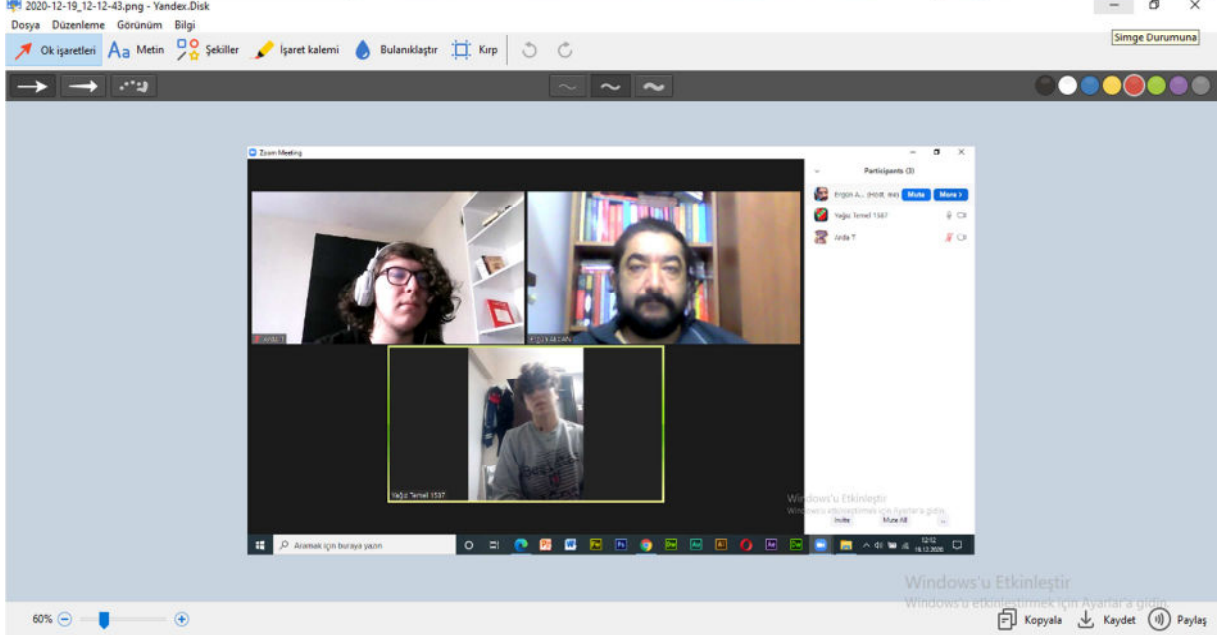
2020-12-19_12-12-43.png - Yandex.Disk

Dosya Düzenleme Görünüm Bilgi

Simge Durumuna

Ok işaretleri Metin Şekiller İşaret kalemi Bulanıklaştır Kırp

Zoom Meeting

Participants (3)

Ergün A... (Host, me) Mute More

Yağız Temel 1537

Arda T

Arda T

ERGÜN AKBAŞ

Yağız Temel 1537

Windows'u Etkinleştir

Windows'u etkinleştirmek için Ayarlar'a gidin.

Invite Mute All

Aramak için buraya yazın

12:12 19.12.2020

Windows'u Etkinleştir

Windows'u etkinleştirmek için Ayarlar'a gidin.

60%

Kopyala Kaydet Paylaş